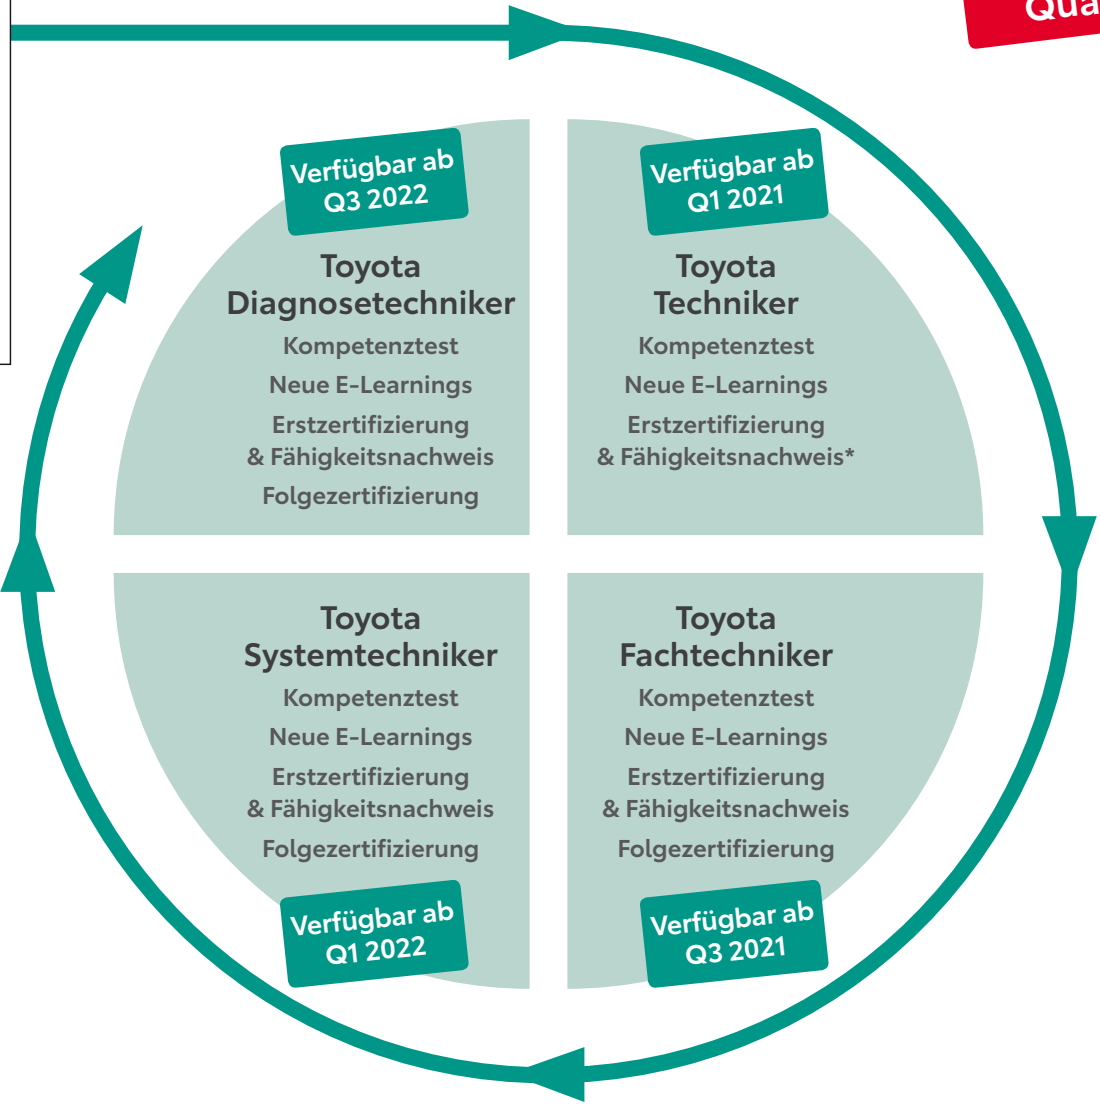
Qua

Verfügbar ab Q3 2022

Toyota Diagnosetechniker

Kompetenztest

Neue E-Learnings

Erstzertifizierung & Fähigkeitsnachweis

Folgezertifizierung

Verfügbar ab Q1 2021

Toyota Techniker

Kompetenztest

Neue E-Learnings

Erstzertifizierung & Fähigkeitsnachweis*

Toyota Systemtechniker

Kompetenztest

Neue E-Learnings

Erstzertifizierung & Fähigkeitsnachweis

Folgezertifizierung

Verfügbar ab Q1 2022

Toyota Fachtechniker

Kompetenztest

Neue E-Learnings

Erstzertifizierung & Fähigkeitsnachweis

Folgezertifizierung

Verfügbar ab Q3 2021